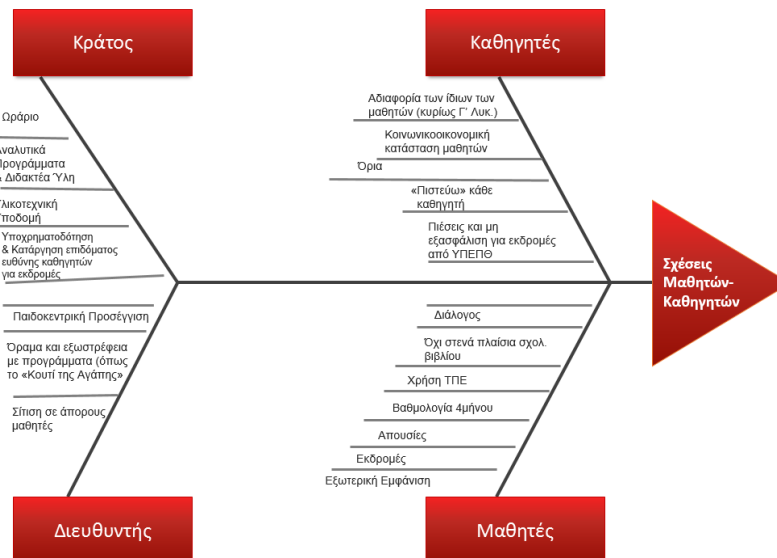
Κράτος

Καθηγητές

Ωράριο

Αναλυτικά Προγράμματα & Διδακτέα Ύλη

Υλικοτεχνική Υποδομή

Υποχρηματοδότηση & Κατάργηση επιδόματος ευθύνης καθηγητών για εκδρομές

Παιδοκεντρική Προσέγγιση

Όραμα και εξωστρέφεια με προγράμματα (όπως το «Κουτί της Αγάπης»)

Σίτιση σε άπορους μαθητές

Αδιαφορία των ίδιων των μαθητών (κυρίως Γ' Λυκ.)

Κοινωνικοοικονομική κατάσταση μαθητών

Όρια

«Πιστεύω» κάθε καθηγητή

Πιέσεις και μη εξασφάλιση για εκδρομές από ΥΠΕΠΘ

Σχέσεις Μαθητών-Καθηγητών

Διάλογος

Όχι στενά πλαίσια σχολ. βιβλίου

Χρήση ΤΠΕ

Βαθμολογία 4μήνου

Απουσίες

Εκδρομές

Εξωτερική Εμφάνιση

Διευθυντής

Μαθητές